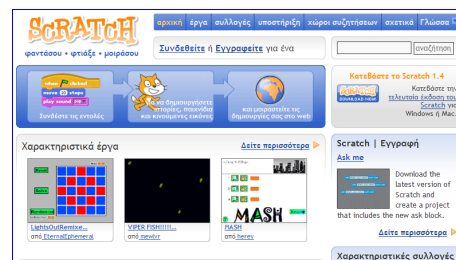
SCRATCH
φαντάσου • φτιάξε • μοιράσου

αρχική | έργα | συλλογές | υποστήριξη | χώροι συζητήσεων | σχετικά | Γλώσσα

Συνδεθείτε ή Εγγραφείτε για ένα

αναζήτηση

when clicked
move 10 steps
play sound pop
Συνδέστε τις εντολές

να δημιουργήσετε ιστορίες, παιχνίδια και κινούμενες εικόνες

και μοιραστείτε τις δημιουργίες σας στο web

Κατεβάστε το Scratch 1.4

DOWNLOAD NOW

Κατεβάστε την τελευταία έκδοση του Scratch για Windows ή Mac.

Χαρακτηριστικά έργα
Δείτε περισσότερα

MASH

LightsOutRemixe...
από EternalEphemeral

VIPER FISH!!!!!...
από mewtvr

MASH
από herev

Scratch | Εγγραφή
Ask me

Download the latest version of Scratch and create a project that includes the new ask block.

Δείτε περισσότερα

Χαρακτηριστικές συλλογές